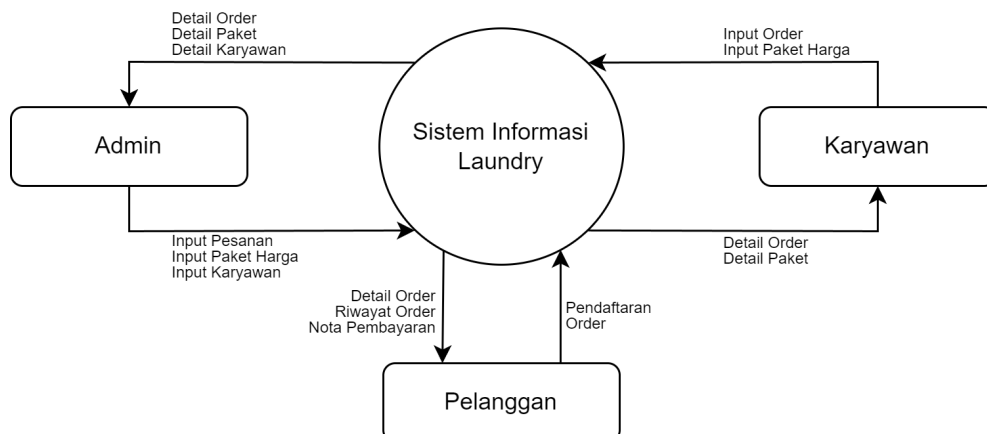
Detail Order
Detail Paket
Detail Karyawan

Input Order
Input Paket Harga

Admin

Sistem Informasi Laundry

Karyawan

Input Pesanan
Input Paket Harga
Input Karyawan

Detail Order
Detail Paket

Detail Order
Riwayat Order
Nota Pembayaran

Pendaftaran
Order

Pelanggan